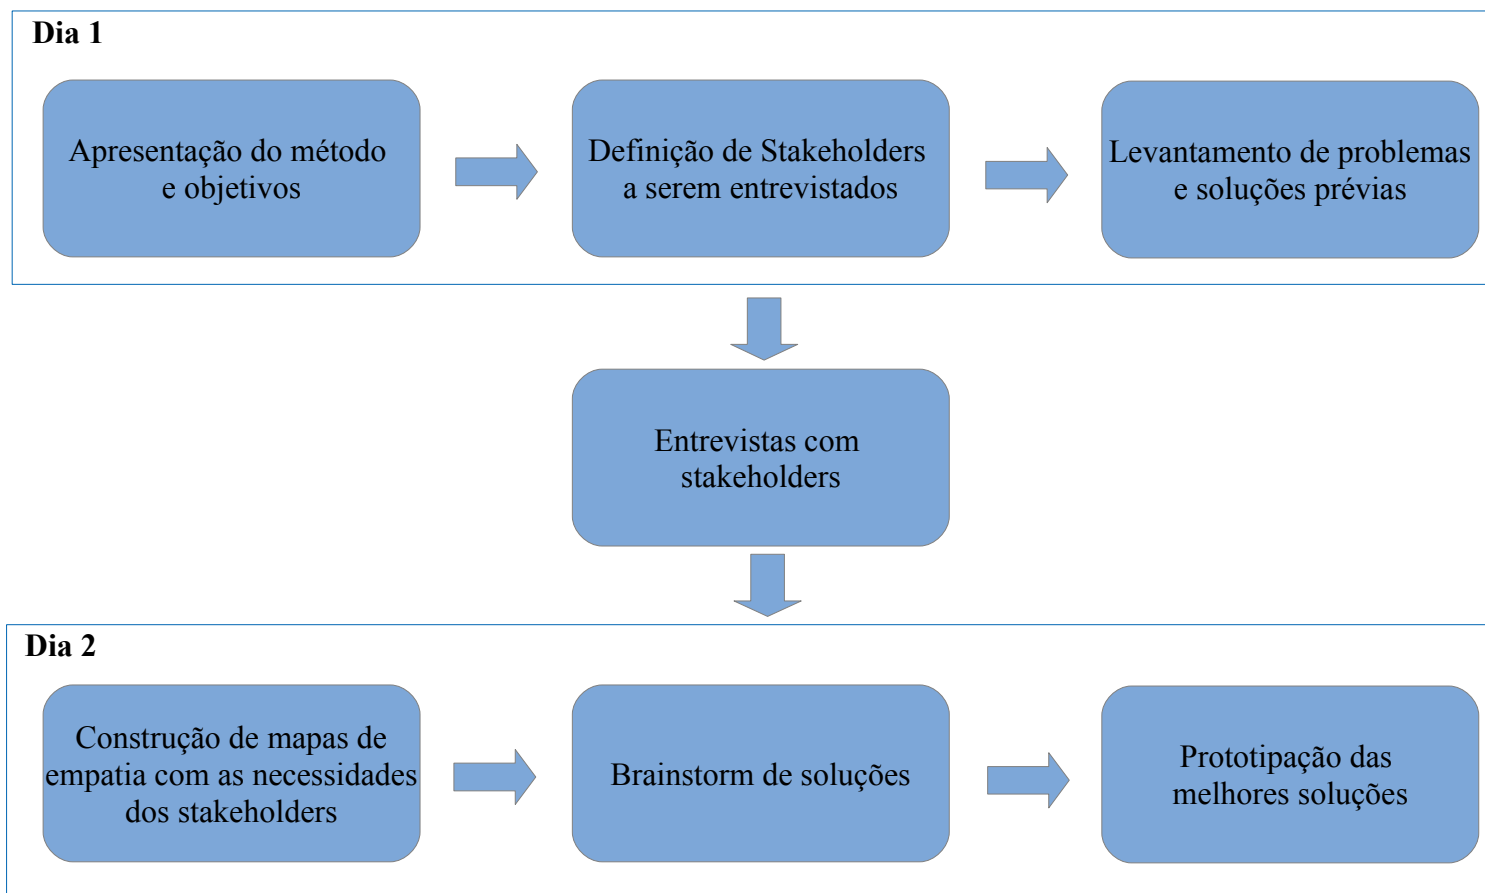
Dia 1

Apresentação do método e objetivos

Definição de Stakeholders a serem entrevistados

Levantamento de problemas e soluções prévias

Entrevistas com stakeholders

Dia 2

Construção de mapas de empatia com as necessidades dos stakeholders

Brainstorm de soluções

Prototipação das melhores soluções